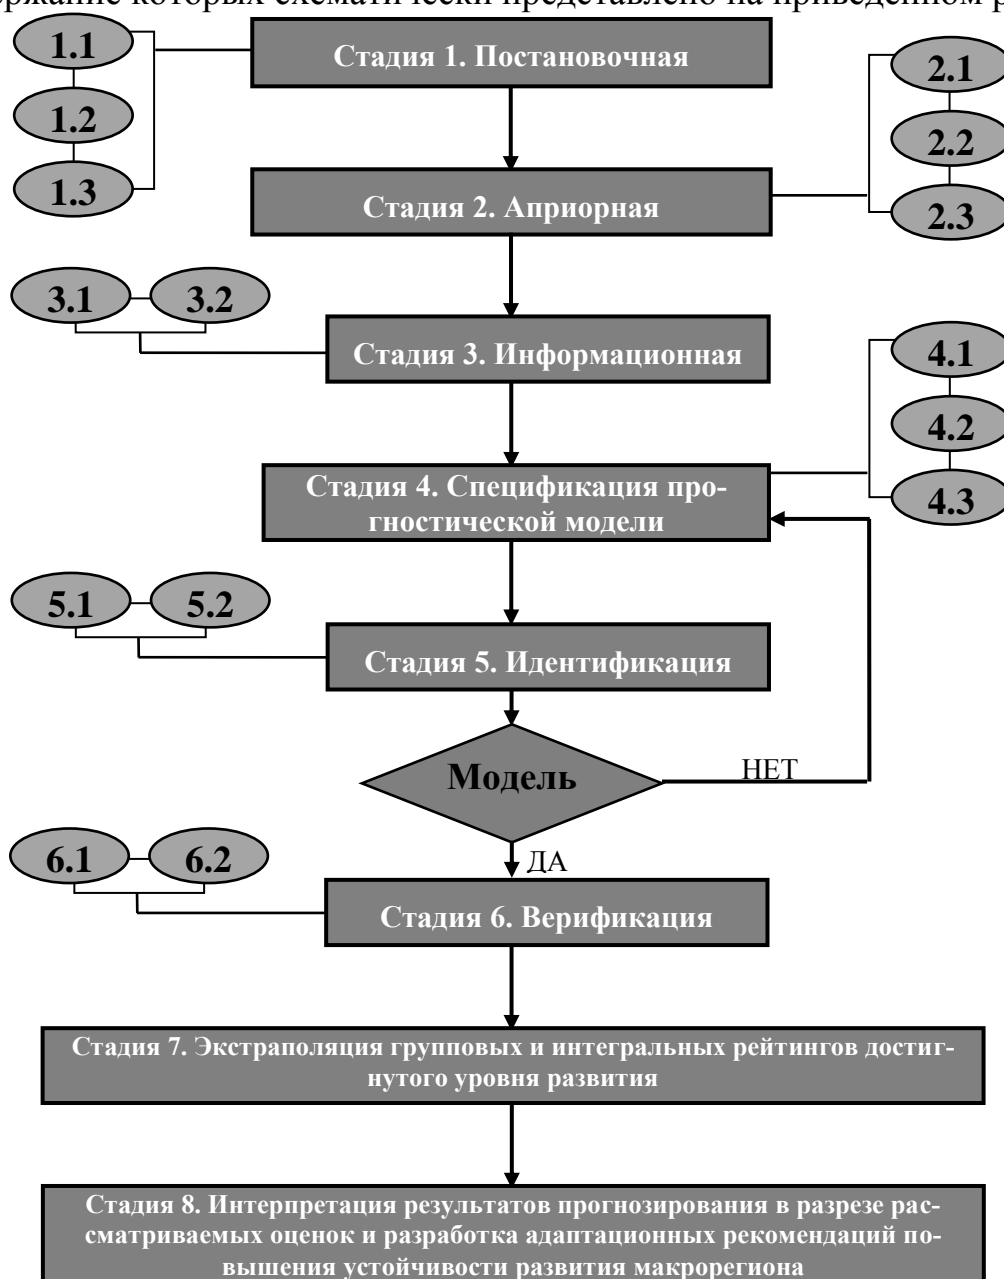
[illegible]ржание которых схематически представлено на приведенном р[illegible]

1.1

1.2

1.3

Стадия 1. Постановочная

2.1

2.2

2.3

Стадия 2. Априорная

3.1

3.2

Стадия 3. Информационная

4.1

4.2

4.3

Стадия 4. Спецификация прогностической модели

5.1

5.2

Стадия 5. Идентификация

Модель

НЕТ

ДА

6.1

6.2

Стадия 6. Верификация

Стадия 7. Экстраполяция групповых и интегральных рейтингов достигнутого уровня развития

Стадия 8. Интерпретация результатов прогнозирования в разрезе рассматриваемых оценок и разработка адаптационных рекомендаций повышения устойчивости развития макрорегиона